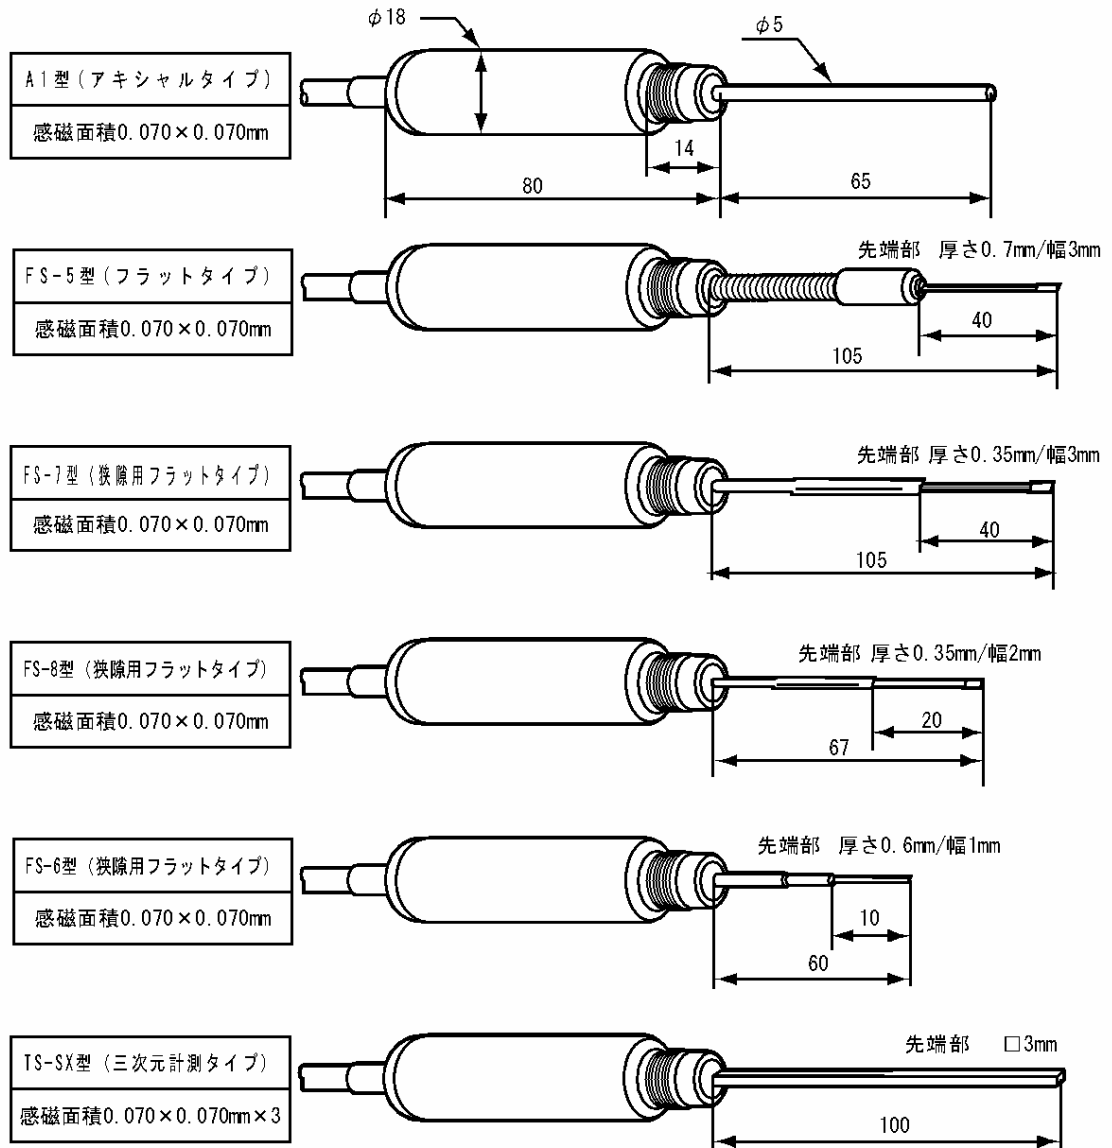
A1型（アキシャルタイプ）
感磁面積0.070×0.070mm

$\phi$18
$\phi$5
14
80
65

FS-5型（フラットタイプ）
感磁面積0.070×0.070mm

先端部 厚さ0.7mm/幅3mm
40
105

FS-7型（狭隙用フラットタイプ）
感磁面積0.070×0.070mm

先端部 厚さ0.35mm/幅3mm
40
105

FS-8型（狭隙用フラットタイプ）
感磁面積0.070×0.070mm

先端部 厚さ0.35mm/幅2mm
20
67

FS-6型（狭隙用フラットタイプ）
感磁面積0.070×0.070mm

先端部 厚さ0.6mm/幅1mm
10
60

TS-SX型（三次元計測タイプ）
感磁面積0.070×0.070mm×3

先端部 □3mm
100